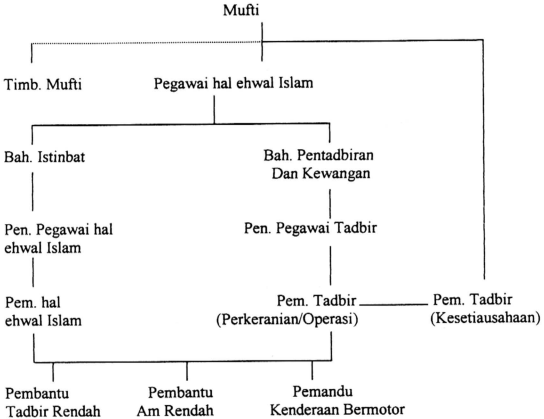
Mufti

Timb. Mufti

Pegawai hal ehwal Islam

Bah. Istinbat

Bah. Pentadbiran Dan Kewangan

Pen. Pegawai hal ehwal Islam

Pen. Pegawai Tadbir

Pem. hal ehwal Islam

Pem. Tadbir (Perkeranian/Operasi)

Pem. Tadbir (Kesetiausahaan)

Pembantu Tadbir Rendah

Pembantu Am Rendah

Pemandu Kenderaan Bermotor